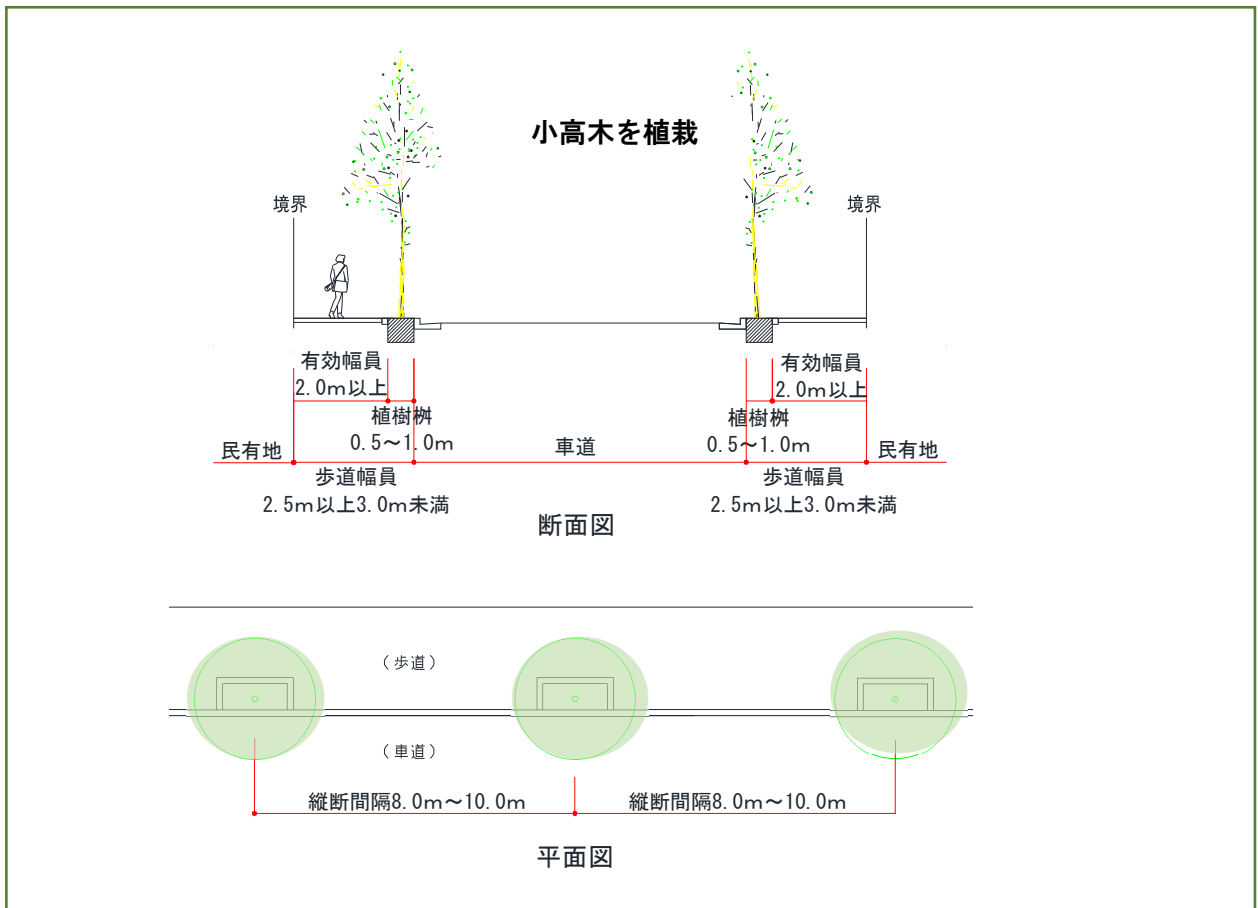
小高木を植栽

境界

境界

有効幅員
2.0m以上

有効幅員
2.0m以上

植樹桝
0.5～1.0m

植樹桝
0.5～1.0m

民有地

車道

民有地

歩道幅員
2.5m以上3.0m未満

歩道幅員
2.5m以上3.0m未満

断面図

（歩道）

（車道）

縦断間隔8.0m～10.0m

縦断間隔8.0m～10.0m

平面図